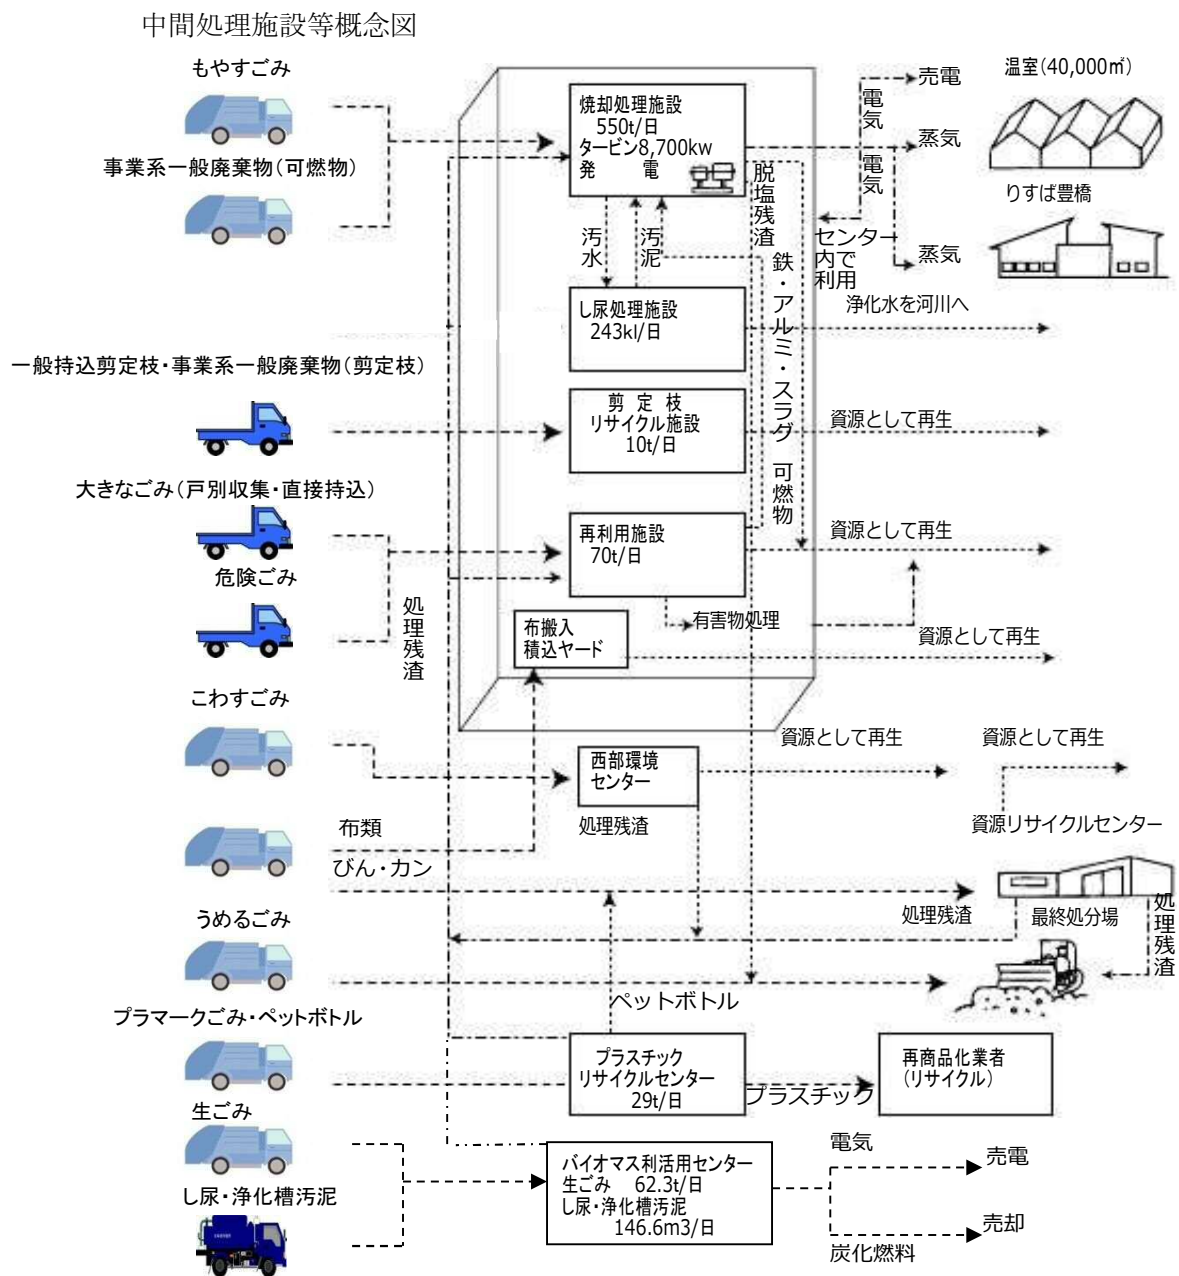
中間処理施設等概念図

もやすごみ

事業系一般廃棄物（可燃物）

焼却処理施設
550t/日
タービン8,700kw
発　電

電気
売電
温室（40,000㎡）
蒸気
電気
りすば豊橋
蒸気
センター内で利用

脱塩残渣

汚水
汚泥

鉄・アルミ・スラグ　可燃物

し尿処理施設
243kl/日

浄化水を河川へ

一般持込剪定枝・事業系一般廃棄物（剪定枝）

剪定枝
リサイクル施設
10t/日

資源として再生

大きなごみ（戸別収集・直接持込）

再利用施設
70t/日

資源として再生

危険ごみ

処理残渣

有害物処理

布搬入
積込ヤード

資源として再生

こわすごみ

資源として再生

西部環境
センター

資源として再生

処理残渣

資源リサイクルセンター

布類

びん・カン

処理残渣

最終処分場

処理残渣

うめるごみ

ペットボトル

プラマークごみ・ペットボトル

プラスチック
リサイクルセンター
29t/日

プラスチック

再商品化業者
（リサイクル）

生ごみ

し尿・浄化槽汚泥

バイオマス利活用センター
生ごみ　62.3t/日
し尿・浄化槽汚泥
146.6m3/日

電気
売電
売却
炭化燃料